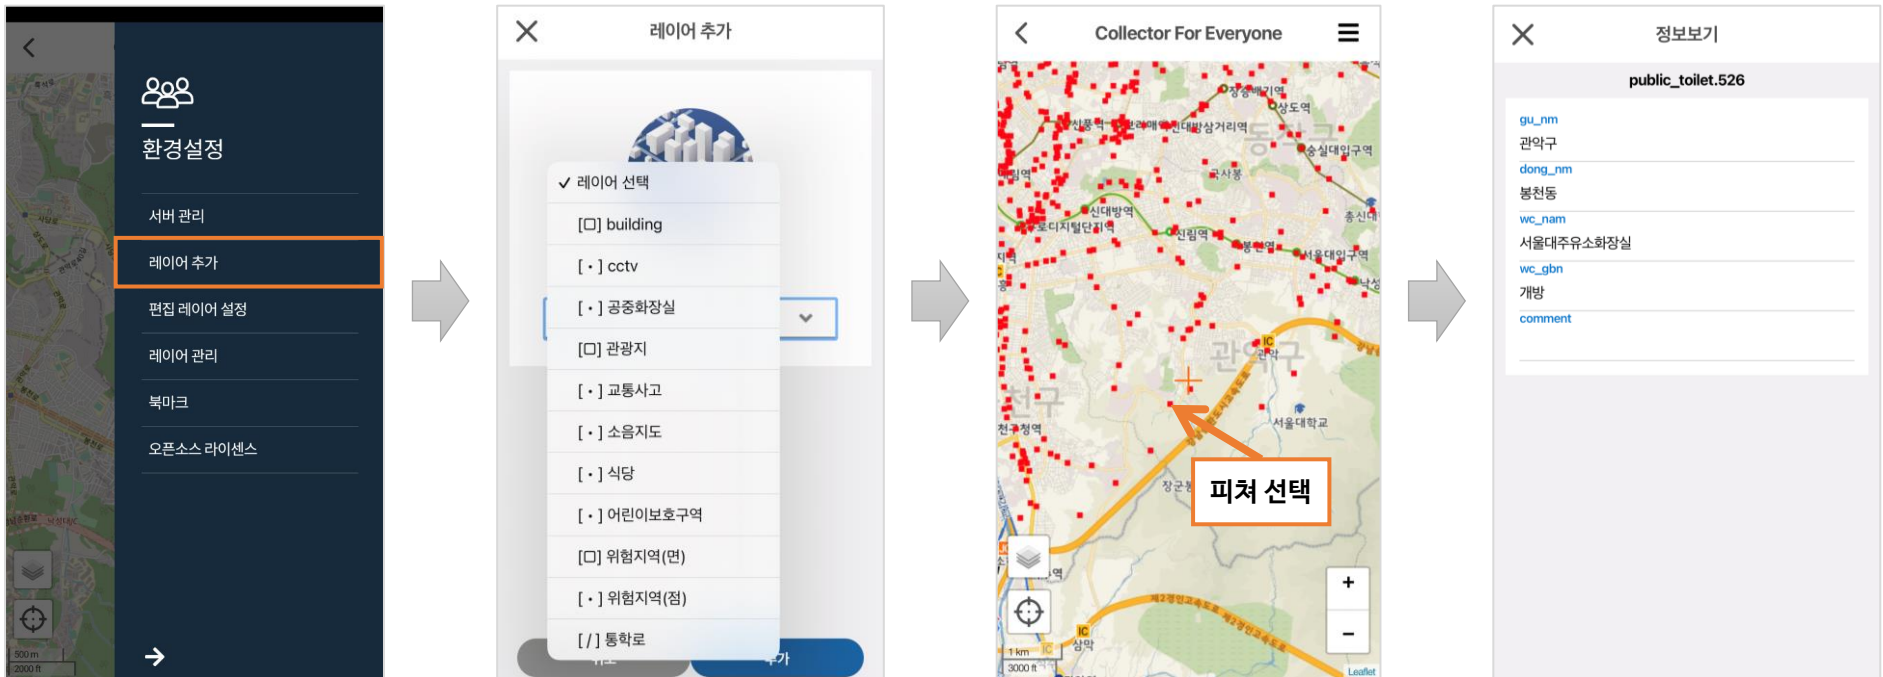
환경설정

서버 관리

레이어 추가

편집 레이어 설정

레이어 관리

북마크

오픈소스 라이센스

500 m
2000 ft

레이어 추가

✓ 레이어 선택

[□] building

[ • ] cctv

[ • ] 공중화장실

[□] 관광지

[ • ] 교통사고

[ • ] 소음지도

[ • ] 식당

[ • ] 어린이보호구역

[□] 위험지역(면)

[ • ] 위험지역(점)

[/] 통학로

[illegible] 가

Collector For Everyone

상도역

숭실대입구역

신대방역

신림역

봉천역

서울대입구역

관악구

서울대학교

피쳐 선택

+

−

1 km
3000 ft

Leaflet

정보보기

public_toilet.526

gu_nm
관악구

dong_nm
봉천동

wc_nam
서울대주유소화장실

wc_gbn
개방

comment